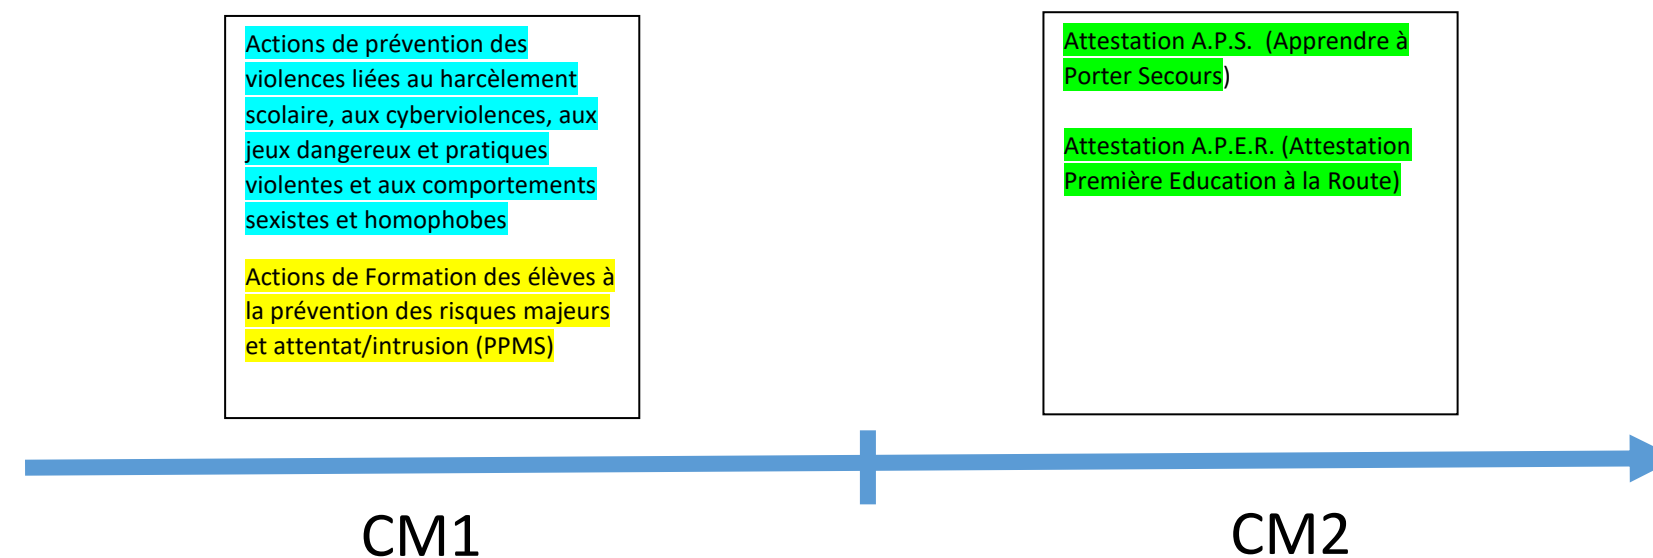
Actions de prévention des violences liées au harcèlement scolaire, aux cyberviolences, aux jeux dangereux et pratiques violentes et aux comportements sexistes et homophobes

Actions de Formation des élèves à la prévention des risques majeurs et attentat/intrusion (PPMS)

Attestation A.P.S. (Apprendre à Porter Secours)

Attestation A.P.E.R. (Attestation Première Education à la Route)

CM1

CM2